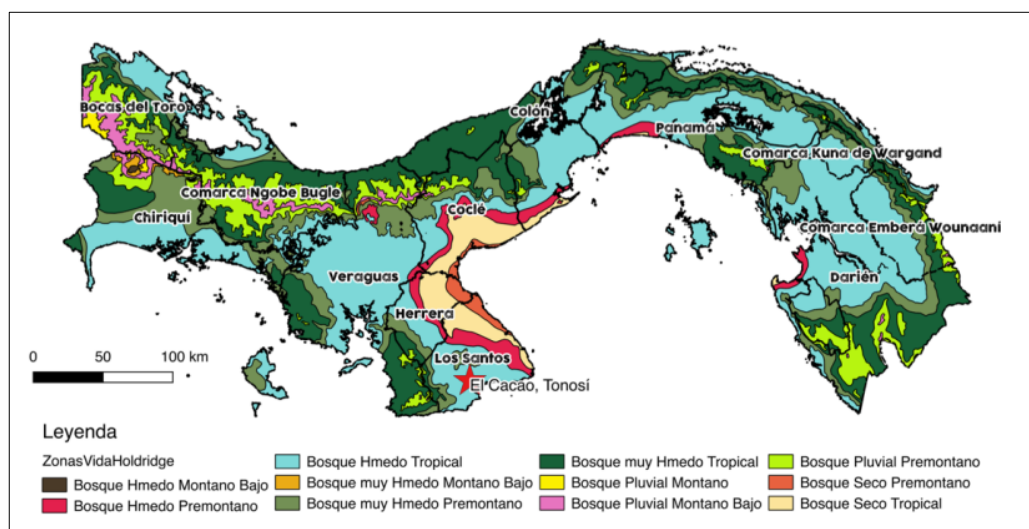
Bocas del Toro
Colón
Panamá
Comarca Kuna de Wargand
Comarca Ngobe Bugle
Chiriquí
Coclé
Comarca Emberá Wounaani
Veraguas
Darién
Herrera
Los Santos
El Cacao, Tonosí

0 50 100 km

Leyenda

ZonasVidaHoldridge
Bosque Hmedo Montano Bajo
Bosque Hmedo Premontano
Bosque Hmedo Tropical
Bosque muy Hmedo Montano Bajo
Bosque muy Hmedo Premontano
Bosque muy Hmedo Tropical
Bosque Pluvial Montano
Bosque Pluvial Montano Bajo
Bosque Pluvial Premontano
Bosque Seco Premontano
Bosque Seco Tropical